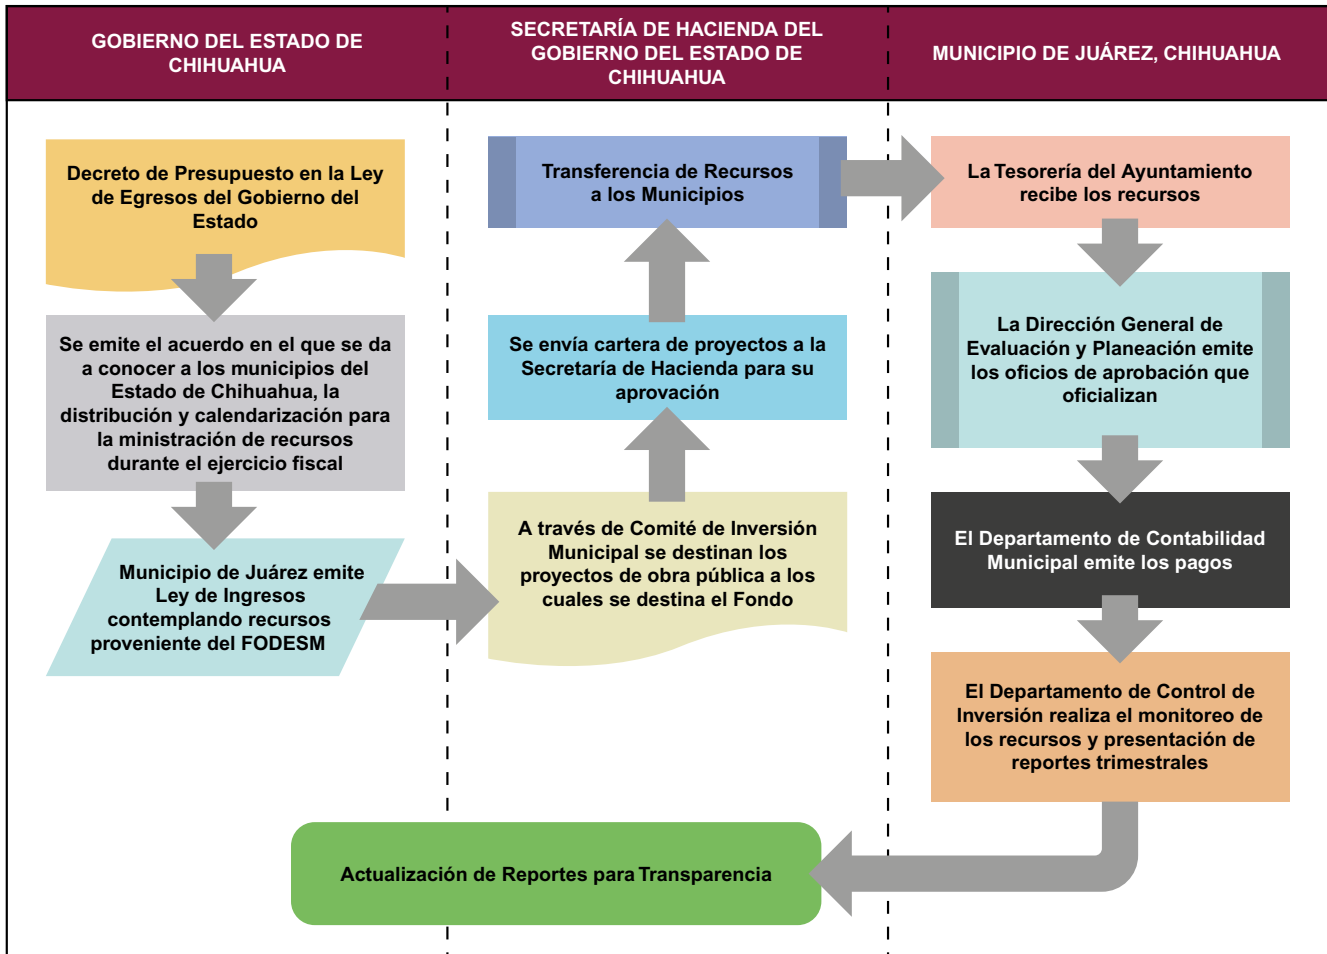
GOBIERNO DEL ESTADO DE CHIHUAHUA

SECRETARÍA DE HACIENDA DEL GOBIERNO DEL ESTADO DE CHIHUAHUA

MUNICIPIO DE JUÁREZ, CHIHUAHUA

Decreto de Presupuesto en la Ley de Egresos del Gobierno del Estado

Se emite el acuerdo en el que se da a conocer a los municipios del Estado de Chihuahua, la distribución y calendarización para la ministración de recursos durante el ejercicio fiscal

Municipio de Juárez emite Ley de Ingresos contemplando recursos proveniente del FODESM

Transferencia de Recursos a los Municipios

Se envía cartera de proyectos a la Secretaría de Hacienda para su aprovación

A través de Comité de Inversión Municipal se destinan los proyectos de obra pública a los cuales se destina el Fondo

La Tesorería del Ayuntamiento recibe los recursos

La Dirección General de Evaluación y Planeación emite los oficios de aprobación que oficializan

El Departamento de Contabilidad Municipal emite los pagos

El Departamento de Control de Inversión realiza el monitoreo de los recursos y presentación de reportes trimestrales

Actualización de Reportes para Transparencia